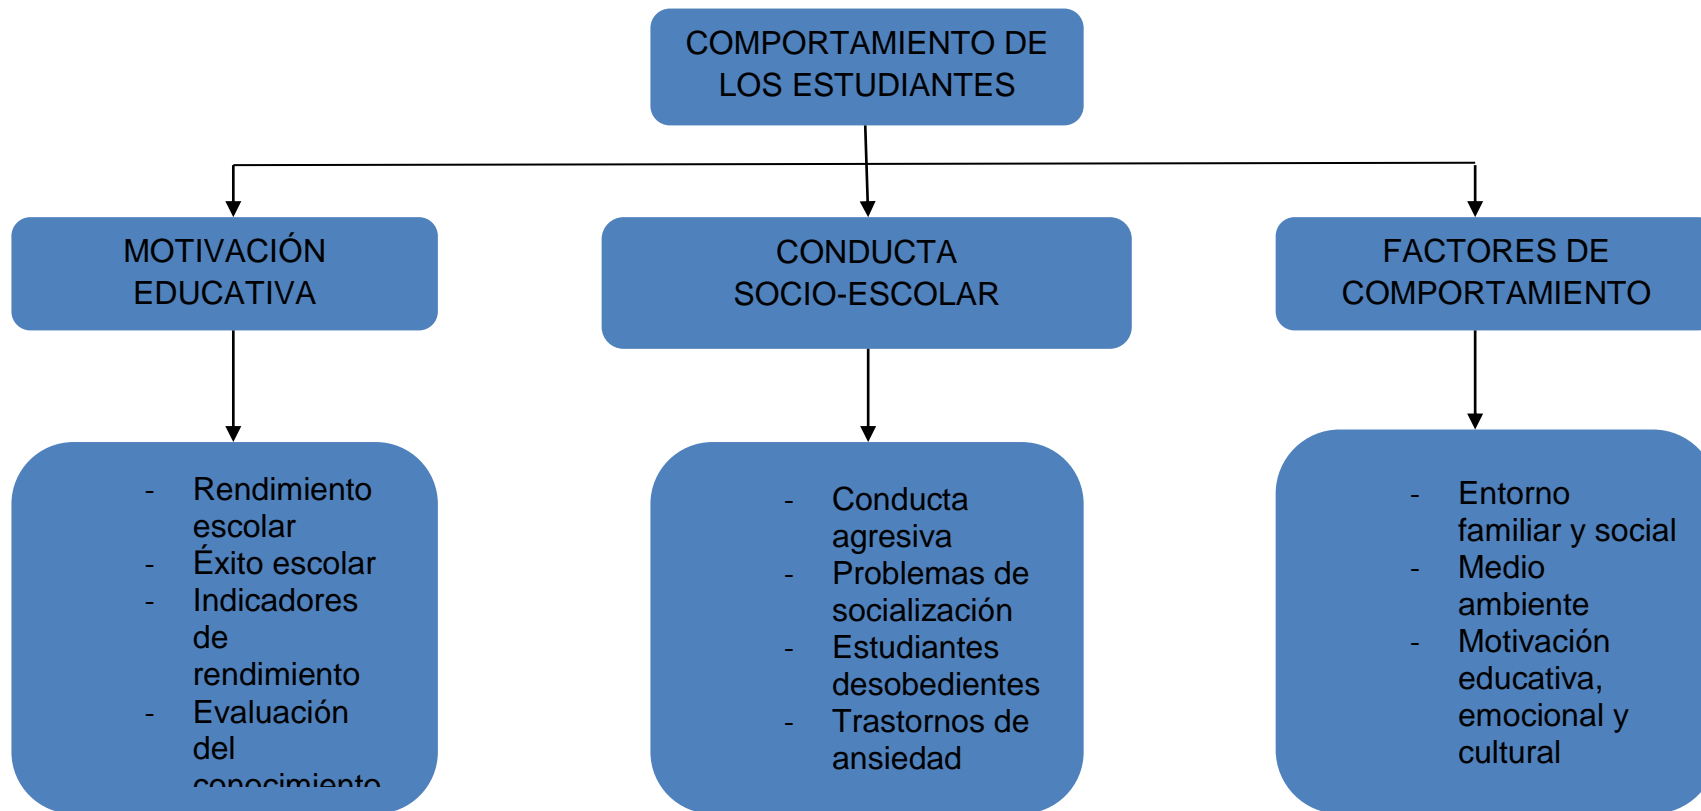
COMPORTAMIENTO DE LOS ESTUDIANTES

MOTIVACIÓN EDUCATIVA

- Rendimiento escolar
- Éxito escolar
- Indicadores de rendimiento
- Evaluación del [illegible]

CONDUCTA SOCIO-ESCOLAR

- Conducta agresiva
- Problemas de socialización
- Estudiantes desobedientes
- Trastornos de ansiedad

FACTORES DE COMPORTAMIENTO

- Entorno familiar y social
- Medio ambiente
- Motivación educativa, emocional y cultural